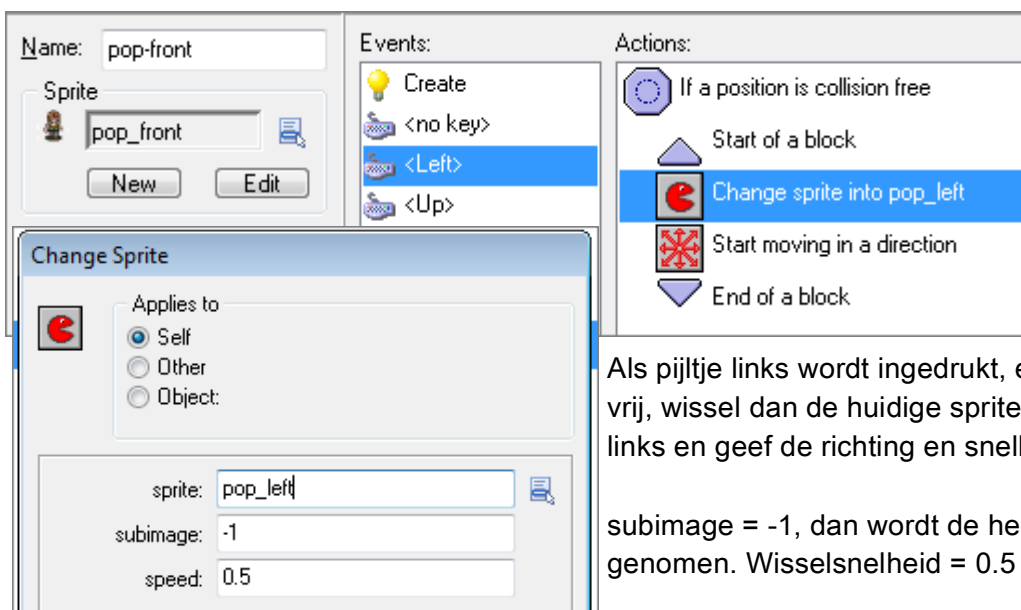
Name: pop-front

Sprite

pop_front

New

Edit

Events:

Create

<no key>

<Left>

<Up>

Actions:

If a position is collision free

Start of a block

Change sprite into pop_left

Start moving in a direction

End of a block

Change Sprite

Applies to

Self

Other

Object:

sprite: pop_left

subimage: -1

speed: 0.5

Als pijltje links wordt ingedrukt, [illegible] vrij, wissel dan de huidige sprite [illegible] links en geef de richting en snel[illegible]

subimage = -1, dan wordt de he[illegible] genomen. Wisselsnelheid = 0.5